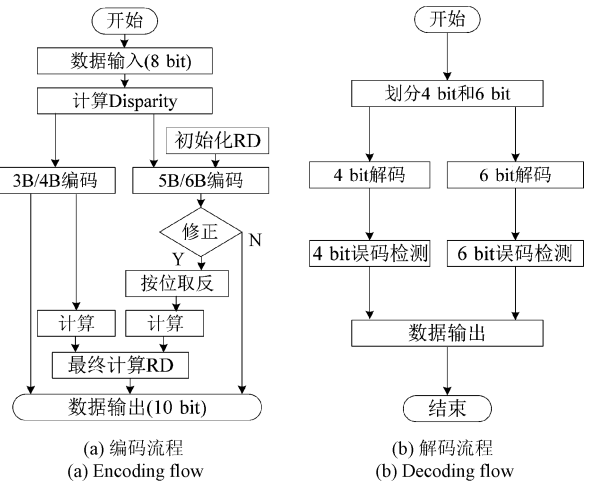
开始

数据输入(8 bit)

计算Disparity

初始化RD

3B/4B编码

5B/6B编码

修正

N

Y

按位取反

计算

计算

最终计算RD

数据输出(10 bit)

(a) 编码流程
(a) Encoding flow

开始

划分4 bit和6 bit

4 bit解码

6 bit解码

4 bit误码检测

6 bit误码检测

数据输出

结束

(b) 解码流程
(b) Decoding flow